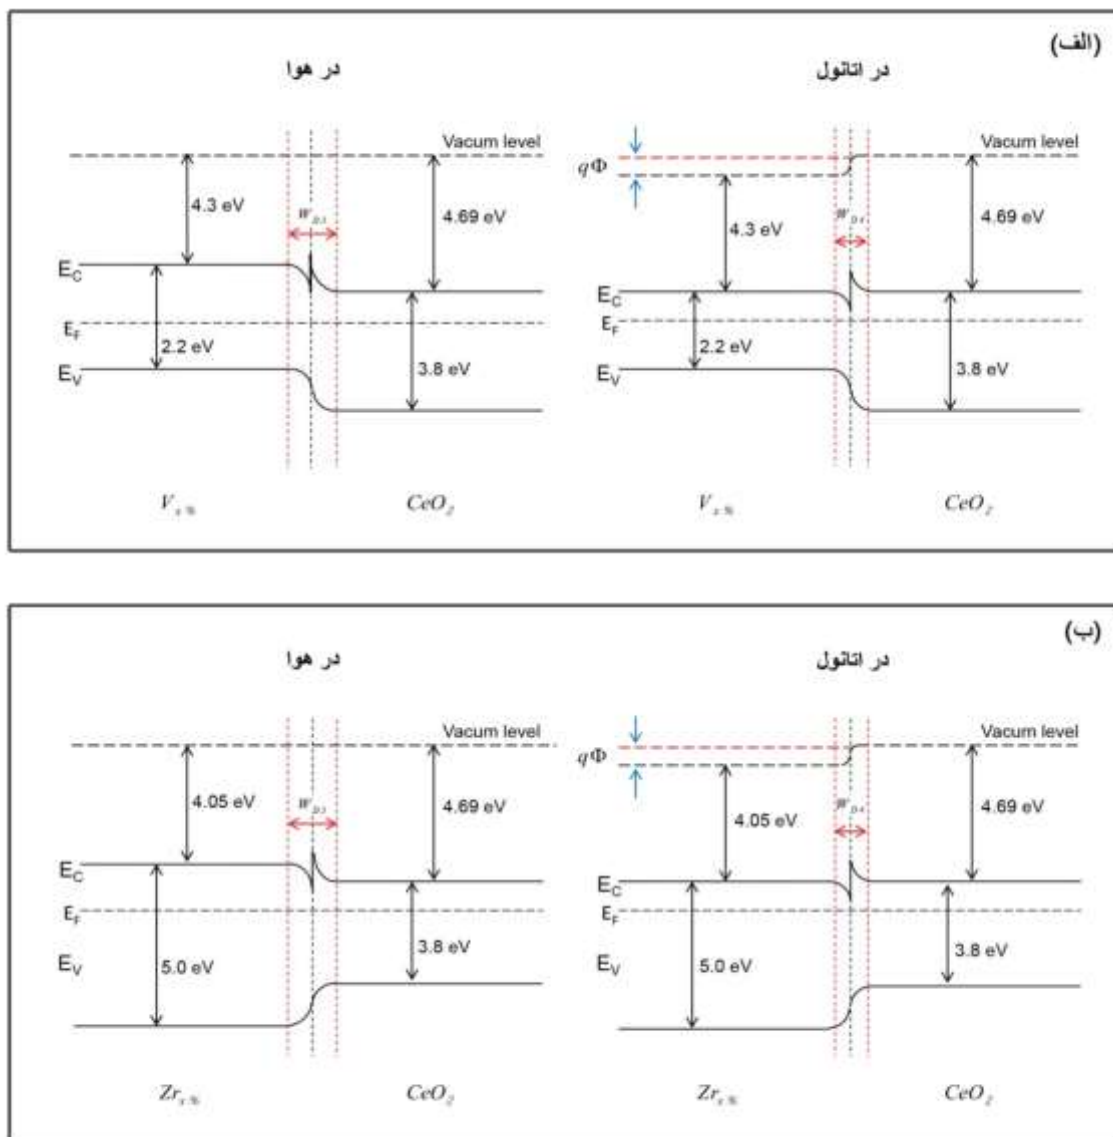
(الف)

در هوا

Vacum level

4.3 eV

$w_{D1}$

4.69 eV

$E_C$

$E_F$

2.2 eV

$E_V$

3.8 eV

$V_{x\%}$

$CeO_2$

در اتانول

$q\Phi$

Vacum level

4.3 eV

$w_{D4}$

4.69 eV

$E_C$

$E_F$

2.2 eV

$E_V$

3.8 eV

$V_{x\%}$

$CeO_2$

(ب)

در هوا

Vacum level

4.05 eV

$w_{D1}$

4.69 eV

$E_C$

$E_F$

$E_V$

5.0 eV

3.8 eV

$Zr_{x\%}$

$CeO_2$

در اتانول

$q\Phi$

Vacum level

4.05 eV

$w_{D4}$

4.69 eV

$E_C$

$E_F$

$E_V$

5.0 eV

3.8 eV

$Zr_{x\%}$

$CeO_2$